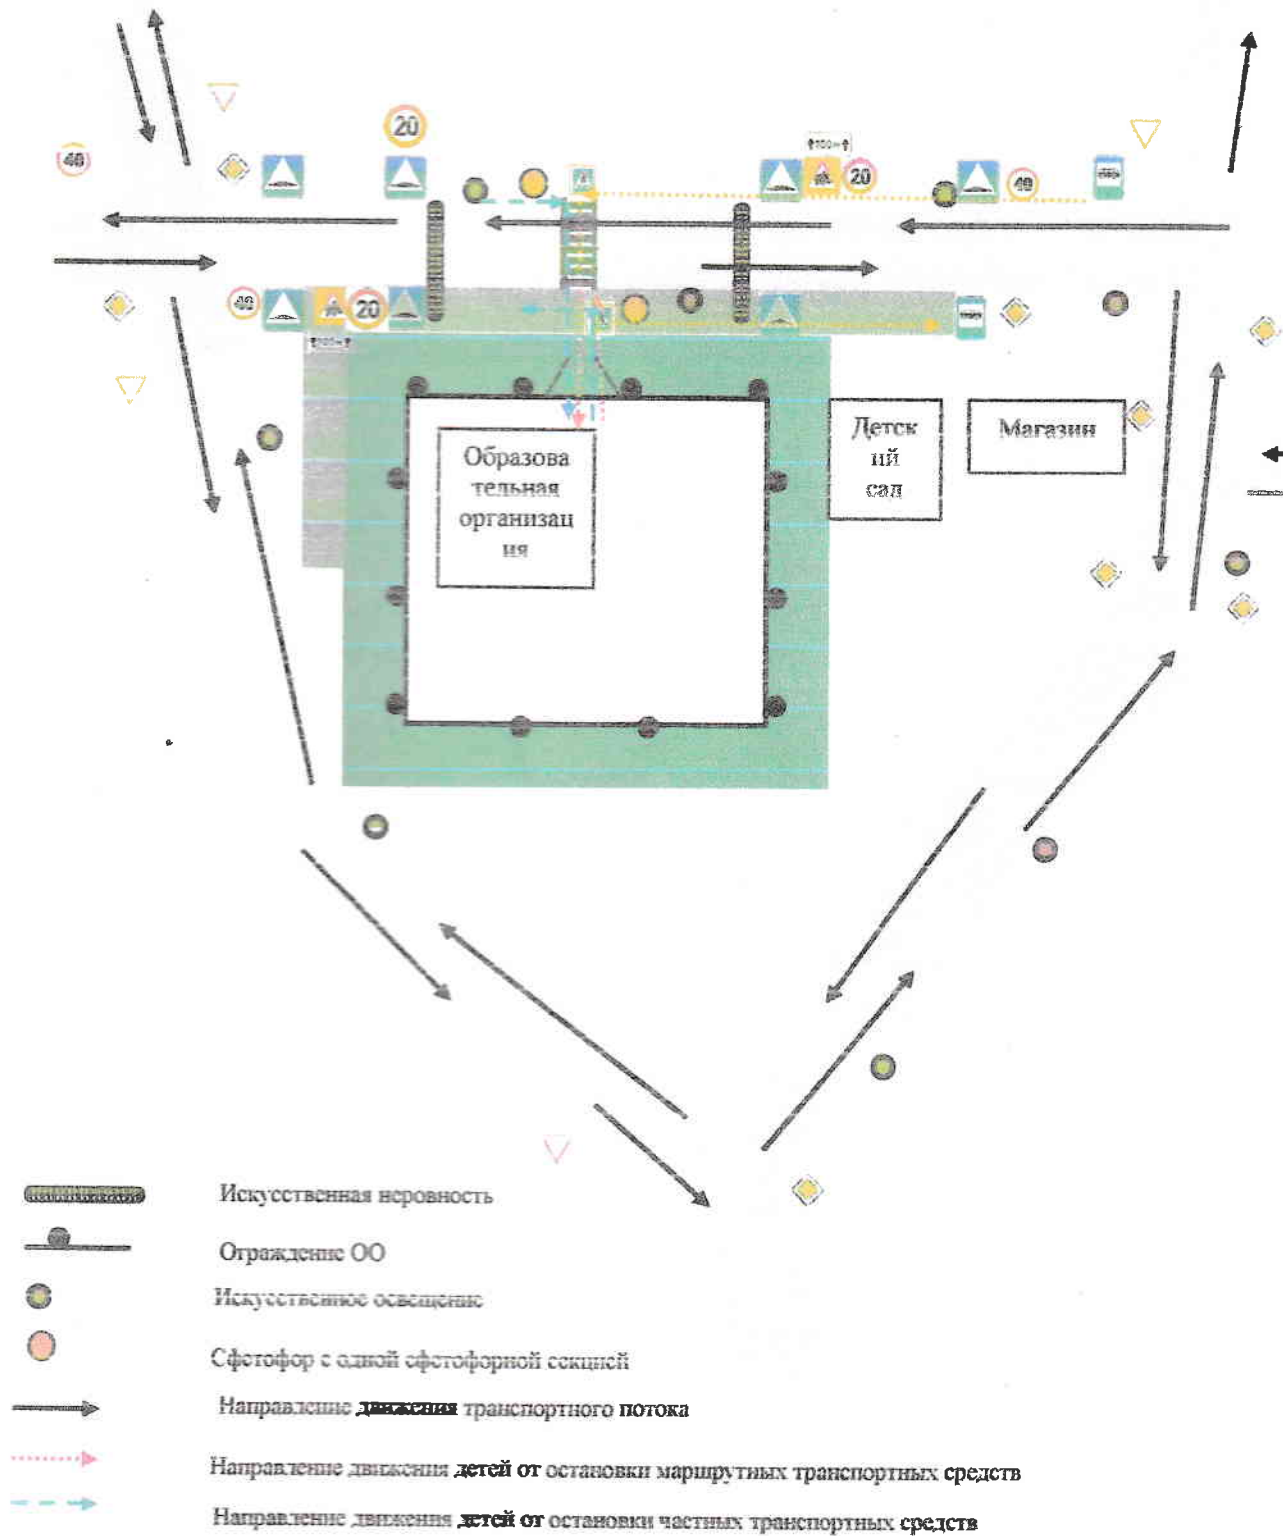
40

20

100м

20

40

40

20

100м

Образовательная организация

Детский сад

Магазин

Искусственная неровность

Ограждение ОО

Искусственное освещение

Сфетофор с одной сфетофорной секцией

Направление движения транспортного потока

Направление движения детей от остановки маршрутных транспортных средств

Направление движения детей от остановки частных транспортных средств